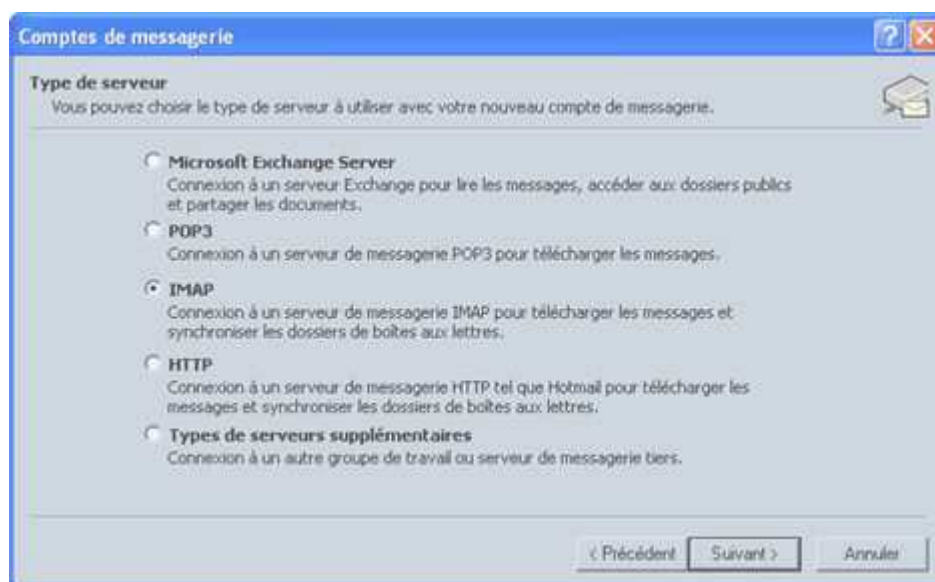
Comptes de messagerie

?

Type de serveur

Vous pouvez choisir le type de serveur à utiliser avec votre nouveau compte de messagerie.

Microsoft Exchange Server

Connexion à un serveur Exchange pour lire les messages, accéder aux dossiers publics et partager les documents.

POP3

Connexion à un serveur de messagerie POP3 pour télécharger les messages.

IMAP

Connexion à un serveur de messagerie IMAP pour télécharger les messages et synchroniser les dossiers de boîtes aux lettres.

HTTP

Connexion à un serveur de messagerie HTTP tel que Hotmail pour télécharger les messages et synchroniser les dossiers de boîtes aux lettres.

Types de serveurs supplémentaires

Connexion à un autre groupe de travail ou serveur de messagerie tiers.

< Précédent

Suivant >

Annuler